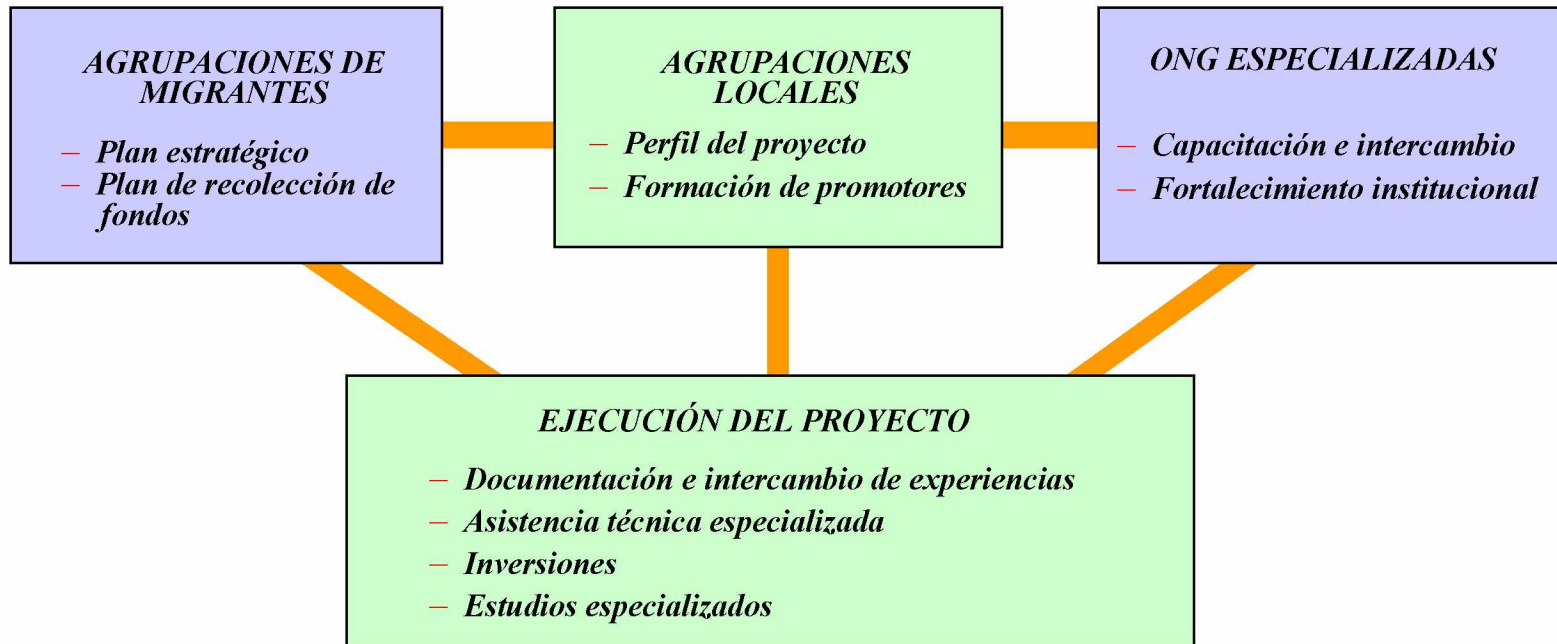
AGRUPACIONES DE MIGRANTES

– Plan estratégico
– Plan de recolección de fondos

AGRUPACIONES LOCALES

– Perfil del proyecto
– Formación de promotores

ONG ESPECIALIZADAS

– Capacitación e intercambio
– Fortalecimiento institucional

EJECUCIÓN DEL PROYECTO

– Documentación e intercambio de experiencias
– Asistencia técnica especializada
– Inversiones
– Estudios especializados